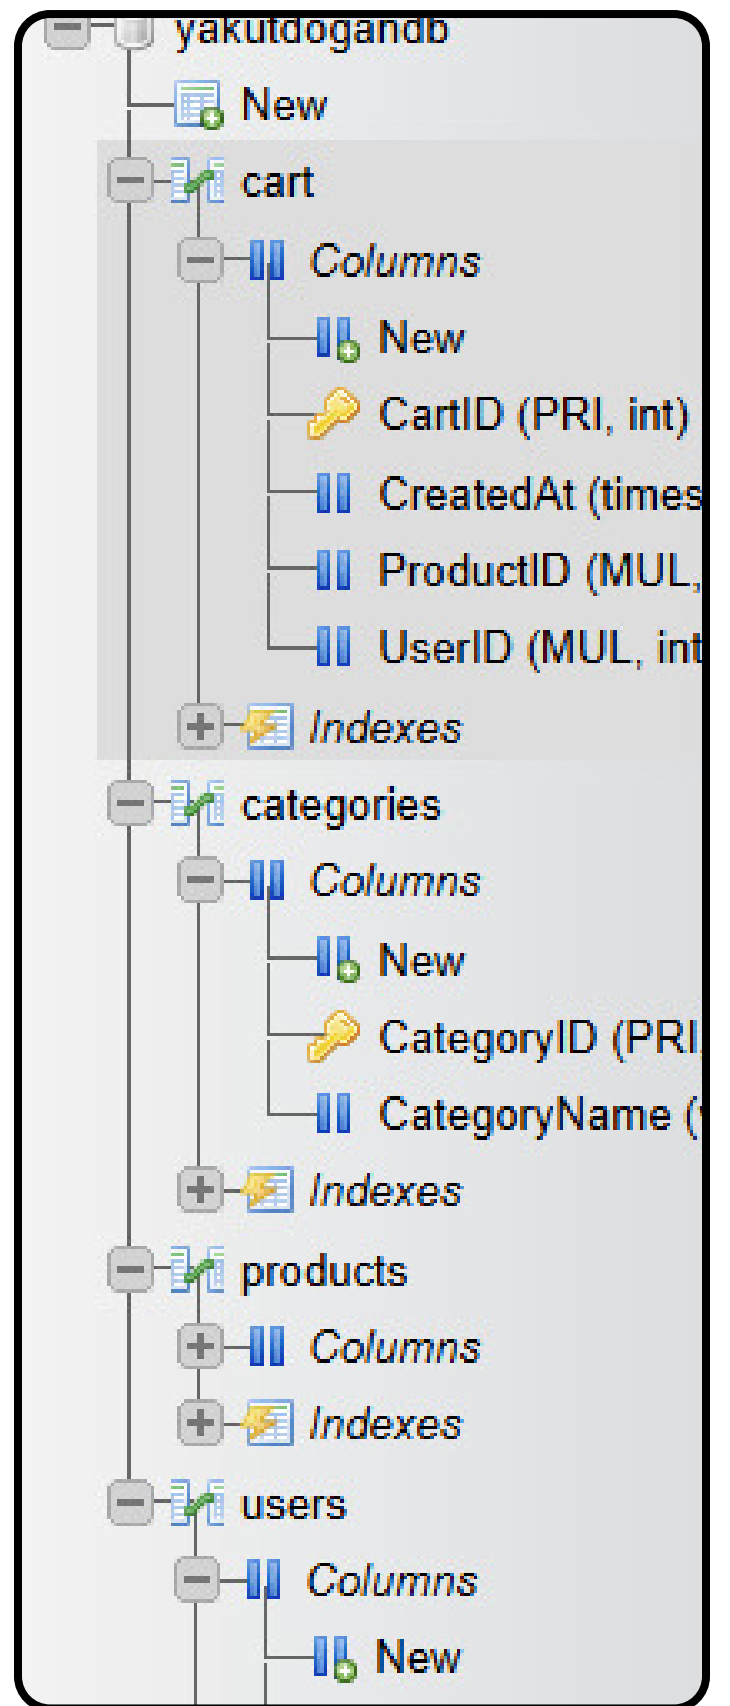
yakutdogandb
New
cart
Columns
New
CartID (PRI, int)
CreatedAt (times
ProductID (MUL,
UserID (MUL, int
Indexes
categories
Columns
New
CategoryID (PRI,
CategoryName (
Indexes
products
Columns
Indexes
users
Columns
New